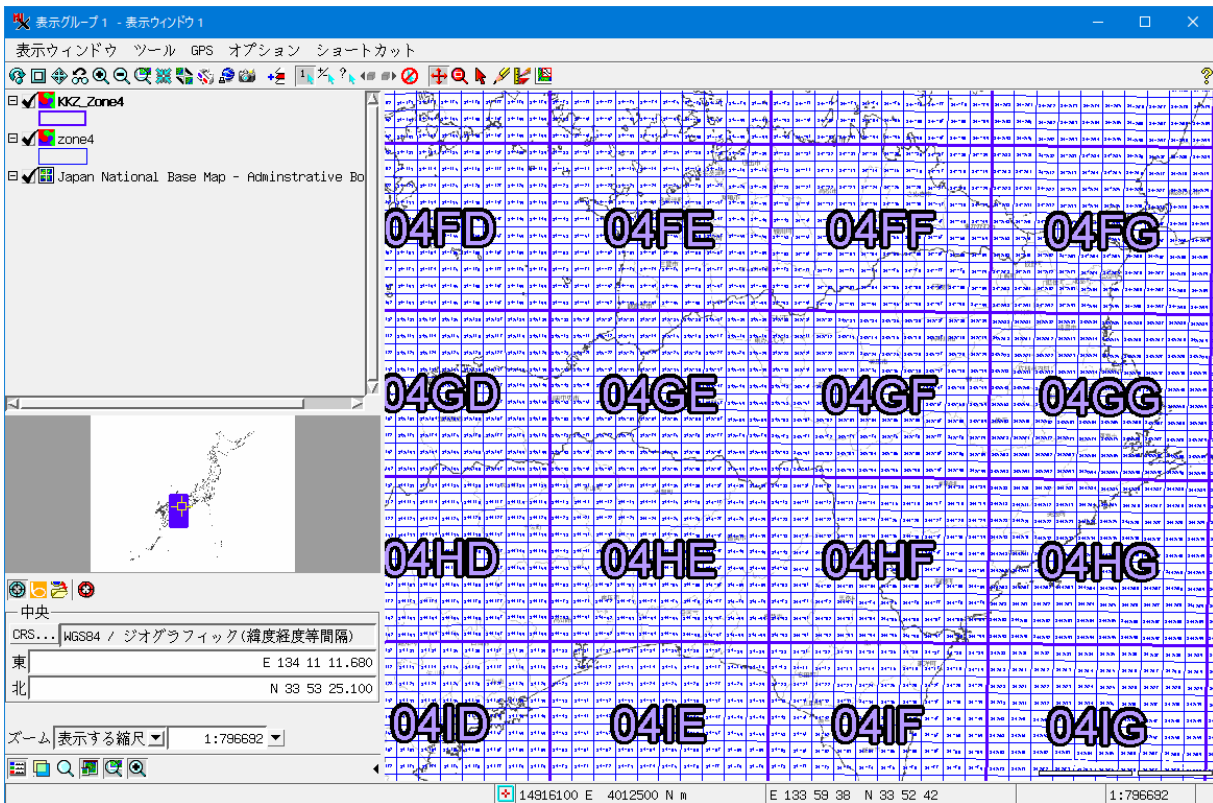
表示グループ1 - 表示ウィンドウ1

表示ウィンドウ ツール GPS オプション ショートカット

KKZ_Zone4
zone4
Japan National Base Map - Adminstrative Bo

04FD 04FE 04FF 04FG
04GD 04GE 04GF 04GG
04HD 04HE 04HF 04HG
04ID 04IE 04IF 04IG

中央
CRS... WGS84 / ジオグラフィック(緯度経度等間隔)
東 E 134 11 11.680
北 N 33 53 25.100

ズーム 表示する縮尺 1:796692

14916100 E 4012500 N m E 133 59 38 N 33 52 42 1:796692